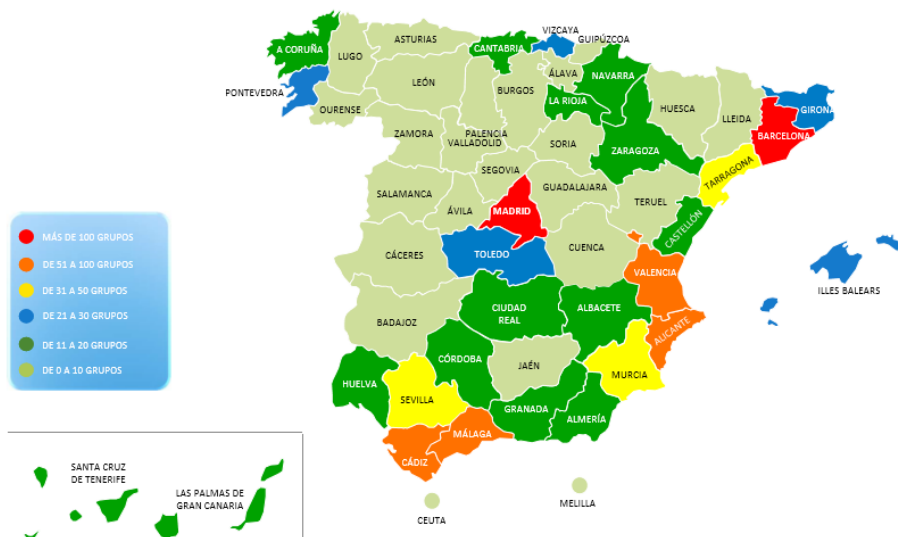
A CORUÑA
LUGO
ASTURIAS
CANTABRIA
VIZCAYA
GUIPÚZCOA
PONTEVEDRA
LEÓN
ÁLAVA
NAVARRA
OURENSE
BURGOS
LA RIOJA
HUESCA
GIRONA
LLEIDA
ZAMORA
PALENCIA
VALLADOLID
SORIA
BARCELONA
ZARAGOZA
SEGOVIA
TARRAGONA
SALAMANCA
GUADALAJARA
TERUEL
MADRID
ÁVILA
CASTELLÓN
CÁCERES
TOLEDO
CUENCA
VALENCIA
ILLES BALEARS
CIUDAD REAL
ALBACETE
BADAJOZ
ALICANTE
CÓRDOBA
JAÉN
MURCIA
HUELVA
SEVILLA
GRANADA
ALMERÍA
MÁLAGA
CÁDIZ
CEUTA
MELILLA
SANTA CRUZ DE TENERIFE
LAS PALMAS DE GRAN CANARIA

MÁS DE 100 GRUPOS
DE 51 A 100 GRUPOS
DE 31 A 50 GRUPOS
DE 21 A 30 GRUPOS
DE 11 A 20 GRUPOS
DE 0 A 10 GRUPOS